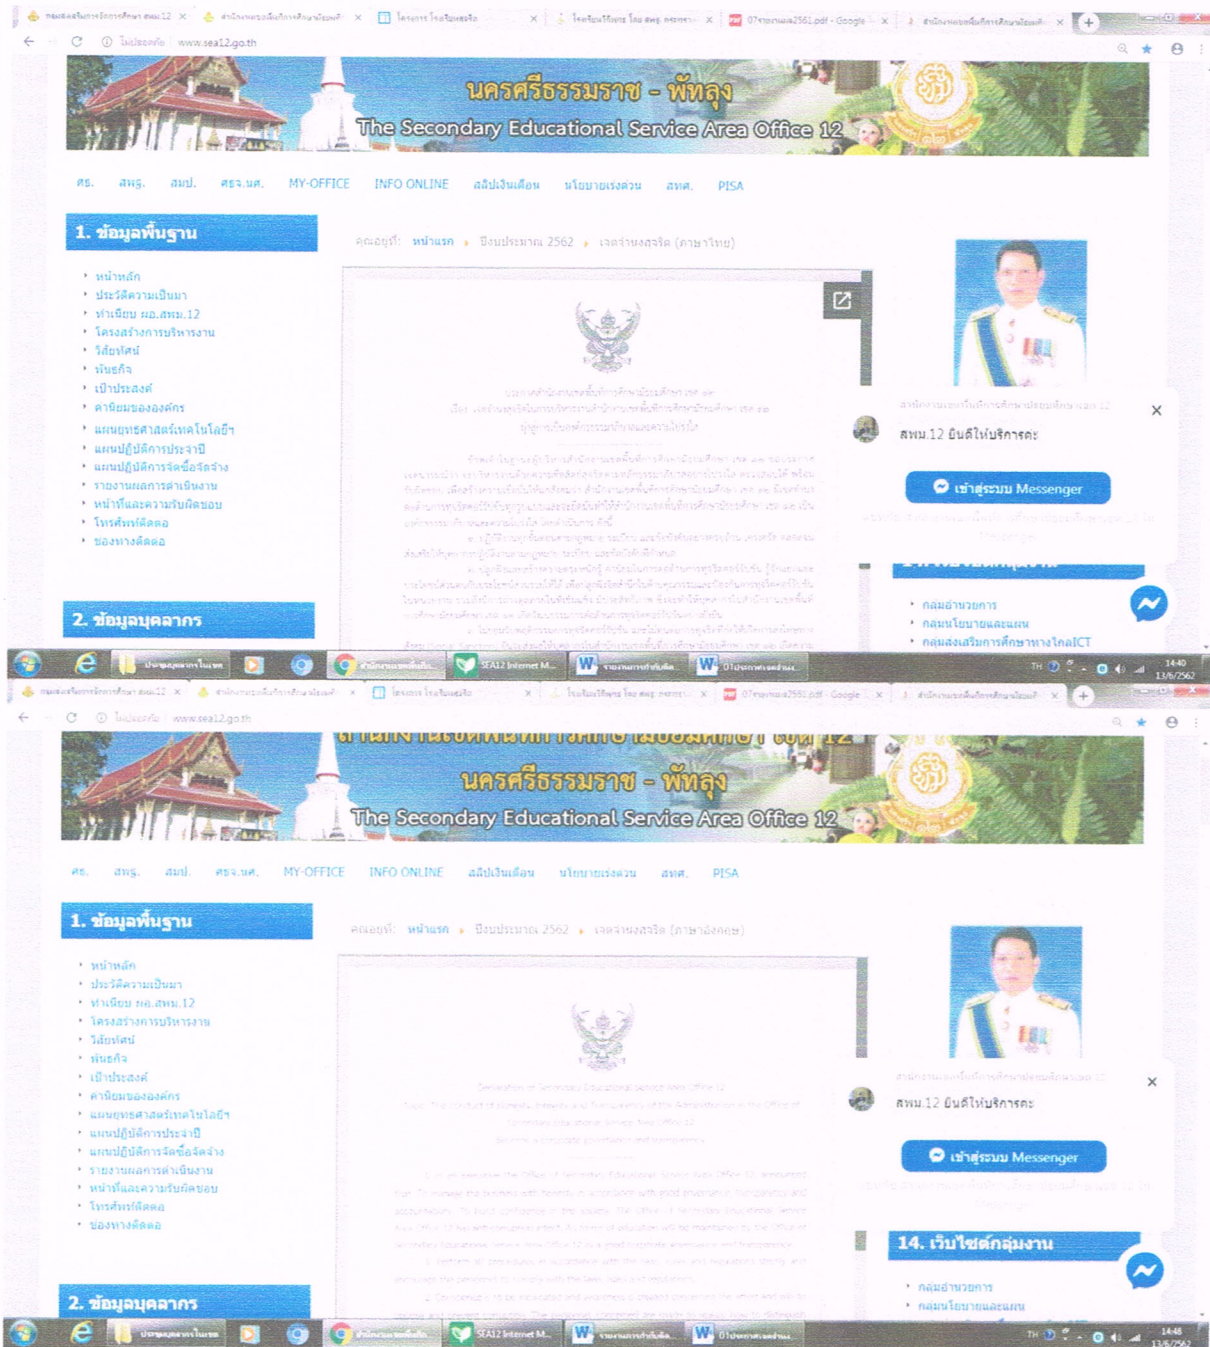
กลุ่มส่งเสริมการจัดการศึกษา สพม.12 × สำนักงานเขตพื้นที่การศึกษามัธยมศึกษ × โครงการ โรงเรียนสุจริต × โรงเรียนวิถีพุทธ โดย สพฐ. × 07งบประมาณ2561.pdf - Google × สำนักงานเขตพื้นที่การศึกษามัธยมศึกษ ×

ไม่ปลอดภัย www.sea12.go.th

นครศรีธรรมราช - พัทลุง
The Secondary Educational Service Area Office 12

ศธ. สพฐ. สมป. ศธจ.นศ. MY-OFFICE INFO ONLINE สลิปเงินเดือน นโยบายเร่งด่วน สทศ. PISA

1. ข้อมูลพื้นฐาน
• หน้าหลัก
• ประวัติความเป็นมา
• ทำเนียบ ผอ.สพม.12
• โครงสร้างการบริหารงาน
• วิสัยทัศน์
• พันธกิจ
• เป้าประสงค์
• ค่านิยมขององค์กร
• แผนยุทธศาสตร์เทคโนโลยีฯ
• แผนปฏิบัติการประจำปี
• แผนปฏิบัติการจัดซื้อจัดจ้าง
• รายงานผลการดำเนินงาน
• หน้าที่และความรับผิดชอบ
• โทรศัพท์ติดต่อ
• ช่องทางติดต่อ

2. ข้อมูลบุคลากร

คุณอยู่ที่: หน้าแรก › ปีงบประมาณ 2562 › เจตจำนงสุจริต (ภาษาไทย)

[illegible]

สำนักงานเขตพื้นที่การศึกษามัธยมศึกษา เขต 12
สพม.12 ยินดีให้บริการค่ะ
เข้าสู่ระบบ Messenger

• กลุ่มอำนวยการ
• กลุ่มนโยบายและแผน
• กลุ่มส่งเสริมการศึกษาทางไกลICT

ปกครองบุคลากรในสพ สำนักงานเขตพื้นที่ SEA12 Internet M... รายงานการกำกับติด... 01ประกาศเจตจำน... TH 14:40 13/6/2562

กลุ่มส่งเสริมการจัดการศึกษา สพม.12 × สำนักงานเขตพื้นที่การศึกษามัธยมศึกษ × โครงการ โรงเรียนสุจริต × โรงเรียนวิถีพุทธ โดย สพฐ. × 07งบประมาณ2561.pdf - Google × สำนักงานเขตพื้นที่การศึกษามัธยมศึกษ ×

ไม่ปลอดภัย www.sea12.go.th

สำนักงานเขตพื้นที่การศึกษามัธยมศึกษา เขต 12
นครศรีธรรมราช - พัทลุง
The Secondary Educational Service Area Office 12

ศธ. สพฐ. สมป. ศธจ.นศ. MY-OFFICE INFO ONLINE สลิปเงินเดือน นโยบายเร่งด่วน สทศ. PISA

1. ข้อมูลพื้นฐาน
• หน้าหลัก
• ประวัติความเป็นมา
• ทำเนียบ ผอ.สพม.12
• โครงสร้างการบริหารงาน
• วิสัยทัศน์
• พันธกิจ
• เป้าประสงค์
• ค่านิยมขององค์กร
• แผนยุทธศาสตร์เทคโนโลยีฯ
• แผนปฏิบัติการประจำปี
• แผนปฏิบัติการจัดซื้อจัดจ้าง
• รายงานผลการดำเนินงาน
• หน้าที่และความรับผิดชอบ
• โทรศัพท์ติดต่อ
• ช่องทางติดต่อ

2. ข้อมูลบุคลากร

คุณอยู่ที่: หน้าแรก › ปีงบประมาณ 2562 › เจตจำนงสุจริต (ภาษาอังกฤษ)

Declaration of Secondary Educational Service Area Office 12
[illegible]

สำนักงานเขตพื้นที่การศึกษามัธยมศึกษา เขต 12
สพม.12 ยินดีให้บริการค่ะ
เข้าสู่ระบบ Messenger

14. เว็บไซต์กลุ่มงาน
• กลุ่มอำนวยการ
• กลุ่มนโยบายและแผน

ปกครองบุคลากรในสพ สำนักงานเขตพื้นที่ SEA12 Internet M... รายงานการกำกับติด... 01ประกาศเจตจำน... TH 14:48 13/6/2562